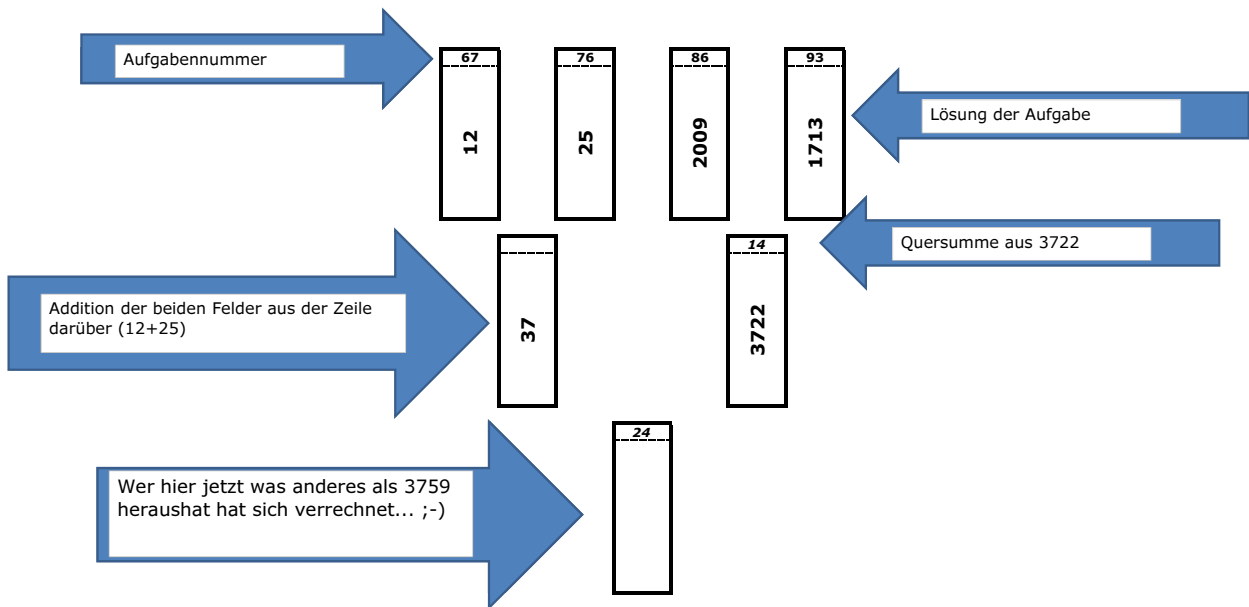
Aufgabennummer

67
12

76
25

86
2009

93
1713

Lösung der Aufgabe

Quersumme aus 3722

Addition der beiden Felder aus der Zeile darüber (12+25)

37

14
3722

24

Wer hier jetzt was anderes als 3759 heraushat hat sich verrechnet... ;-)